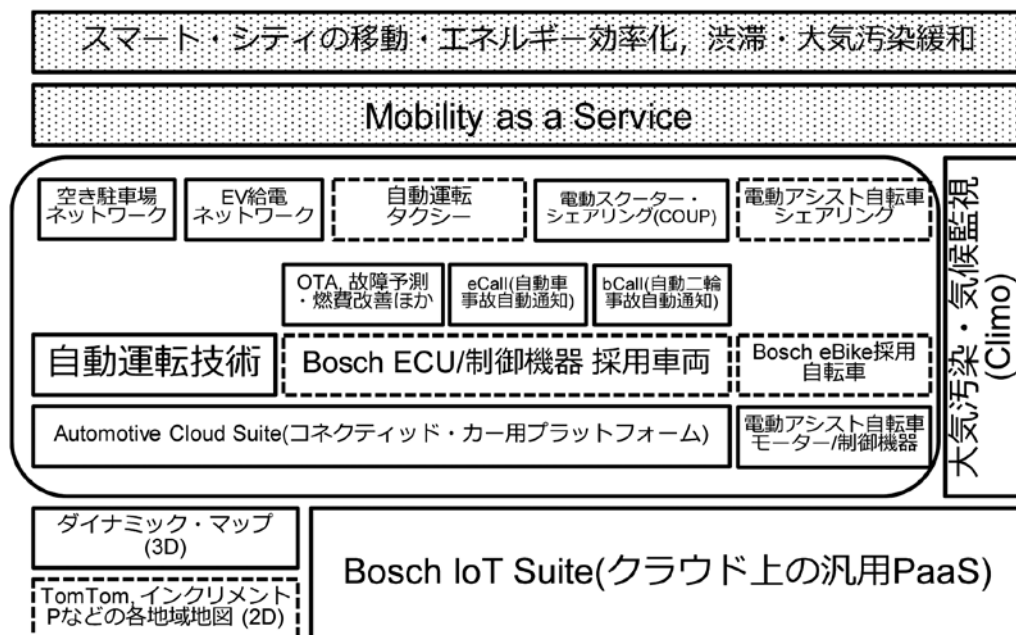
スマート・シティの移動・エネルギー効率化，渋滞・大気汚染緩和

Mobility as a Service

空き駐車場ネットワーク

EV給電ネットワーク

自動運転タクシー

電動スクーター・シェアリング(COUP)

電動アシスト自転車シェアリング

大気汚染・気候監視(Climo)

OTA, 故障予測・燃費改善ほか

eCall(自動車事故自動通知)

bCall(自動二輪事故自動通知)

自動運転技術

Bosch ECU/制御機器 採用車両

Bosch eBike採用自転車

Automotive Cloud Suite(コネクティッド・カー用プラットフォーム)

電動アシスト自転車モーター/制御機器

ダイナミック・マップ(3D)

TomTom, インクリメントPなどの各地域地図 (2D)

Bosch IoT Suite(クラウド上の汎用PaaS)